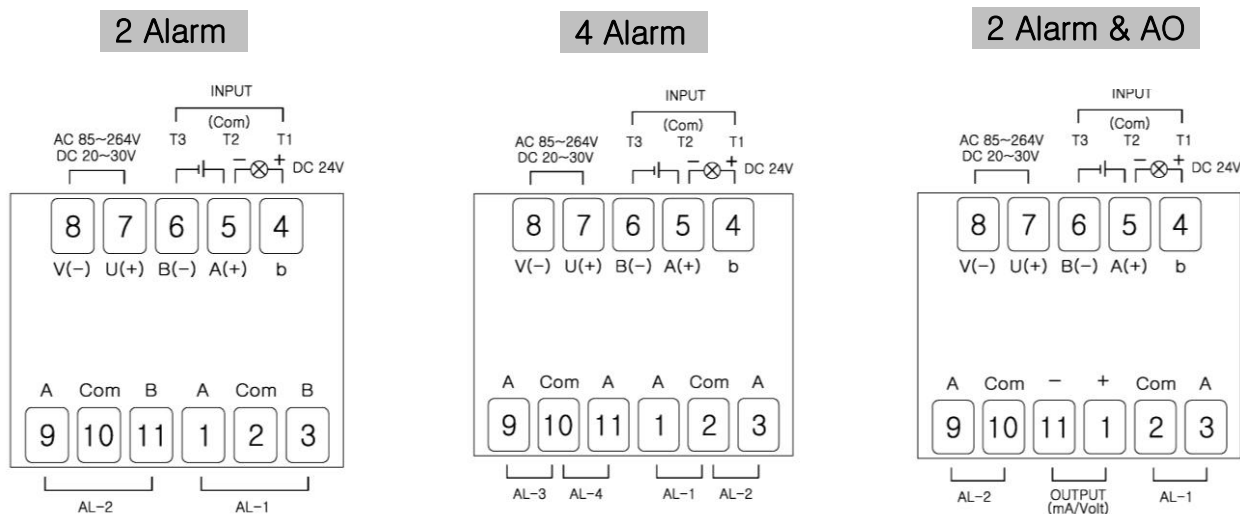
2 Alarm

INPUT
(Com)
AC 85~264V
DC 20~30V
T3 T2 T1
− + DC 24V

8 7 6 5 4
V(−) U(+) B(−) A(+) b

A Com B A Com B
9 10 11 1 2 3
AL-2 AL-1

4 Alarm

INPUT
(Com)
AC 85~264V
DC 20~30V
T3 T2 T1
− + DC 24V

8 7 6 5 4
V(−) U(+) B(−) A(+) b

A Com A A Com A
9 10 11 1 2 3
AL-3 AL-4 AL-1 AL-2

2 Alarm & AO

INPUT
(Com)
AC 85~264V
DC 20~30V
T3 T2 T1
− + DC 24V

8 7 6 5 4
V(−) U(+) B(−) A(+) b

A Com − + Com A
9 10 11 1 2 3
AL-2 OUTPUT (mA/Volt) AL-1